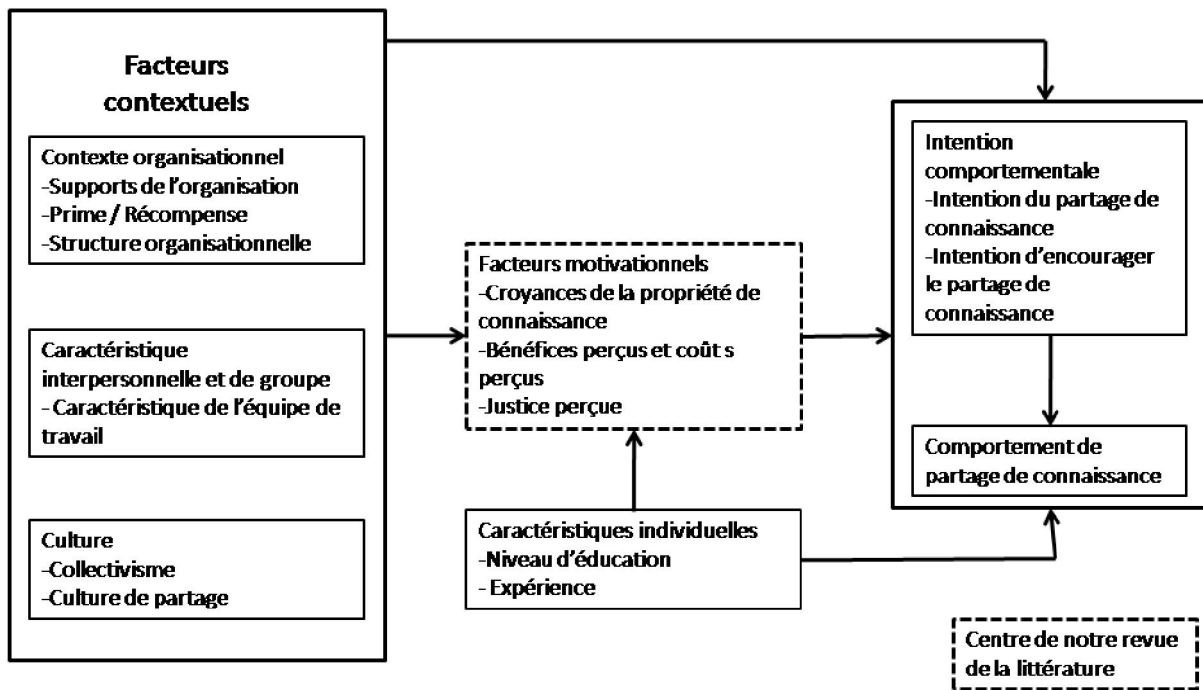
Facteurs contextuels

Contexte organisationnel
-Supports de l'organisation
-Prime / Récompense
-Structure organisationnelle

Caractéristique interpersonnelle et de groupe
- Caractéristique de l'équipe de travail

Culture
-Collectivisme
-Culture de partage

Facteurs motivationnels
-Croyances de la propriété de connaissance
-Bénéfices perçus et coût s perçus
-Justice perçue

Caractéristiques individuelles
-Niveau d'éducation
- Expérience

Intention comportementale
-Intention du partage de connaissance
-Intention d'encourager le partage de connaissance

Comportement de partage de connaissance

Centre de notre revue de la littérature